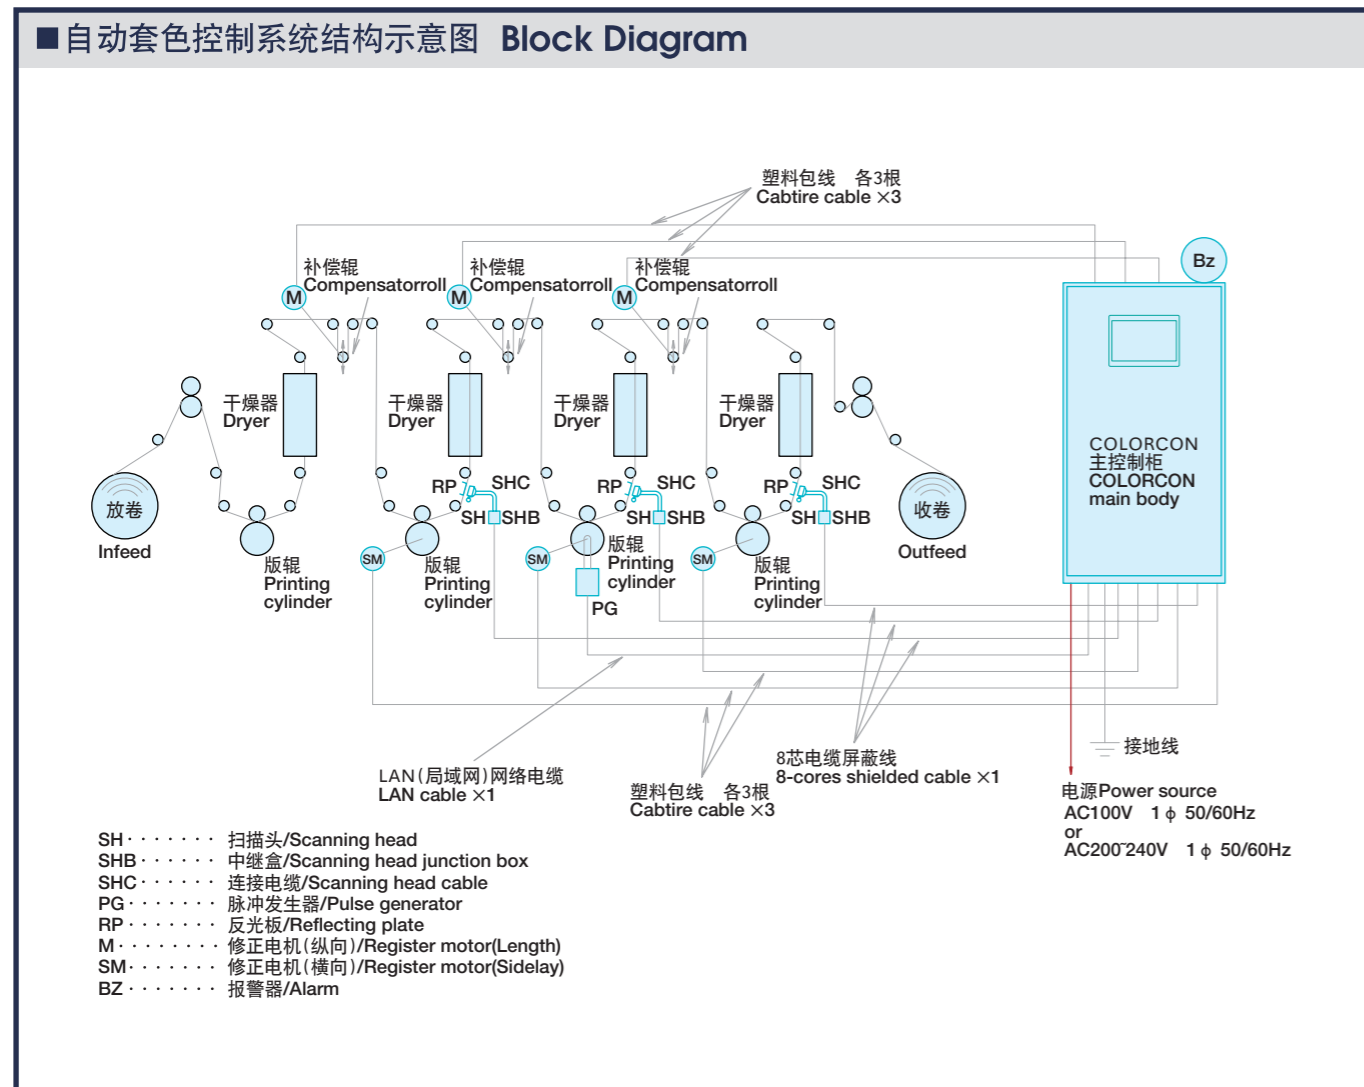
■自动套色控制系统结构示意图 Block Diagram

塑料包线 各3根
Cabtire cable ×3

Bz

补偿辊
Compensatorroll
M

补偿辊
Compensatorroll
M

补偿辊
Compensatorroll
M

干燥器
Dryer

干燥器
Dryer

干燥器
Dryer

干燥器
Dryer

放卷
Infeed

收卷
Outfeed

RP SHC
SH SHB

RP SHC
SH SHB

RP SHC
SH SHB

SM

SM

SM

版辊
Printing cylinder

版辊
Printing cylinder

版辊
Printing cylinder

版辊
Printing cylinder

PG

COLORCON
主控制柜
COLORCON
main body

接地线

LAN(局域网)网络电缆
LAN cable ×1

塑料包线 各3根
Cabtire cable ×3

8芯电缆屏蔽线
8-cores shielded cable ×1

电源Power source
AC100V 1 ϕ 50/60Hz
or
AC200˜240V 1 ϕ 50/60Hz

SH········ 扫描头/Scanning head
SHB······ 中继盒/Scanning head junction box
SHC······ 连接电缆/Scanning head cable
PG········ 脉冲发生器/Pulse generator
RP········ 反光板/Reflecting plate
M·········· 修正电机(纵向)/Register motor(Length)
SM········ 修正电机(横向)/Register motor(Sidelay)
BZ········ 报警器/Alarm